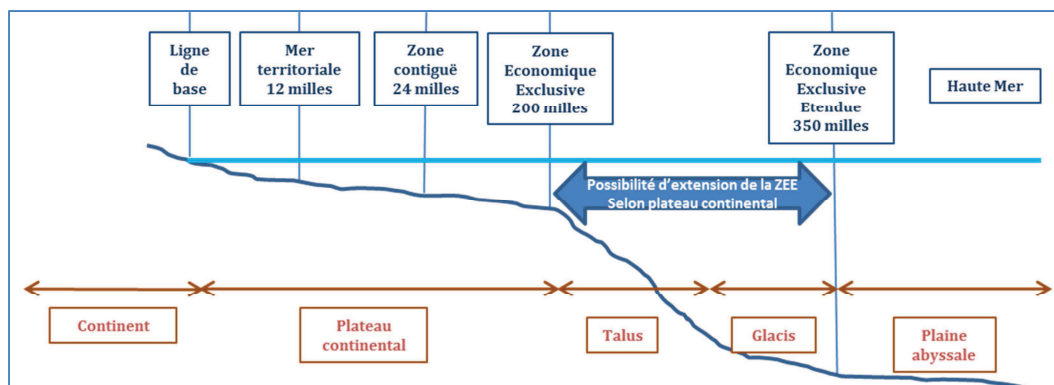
Ligne de base

Mer territoriale 12 milles

Zone contiguë 24 milles

Zone Economique Exclusive 200 milles

Zone Economique Exclusive Etendue 350 milles

Haute Mer

Possibilité d'extension de la ZEE Selon plateau continental

Continent

Plateau continental

Talus

Glacis

Plaine abyssale